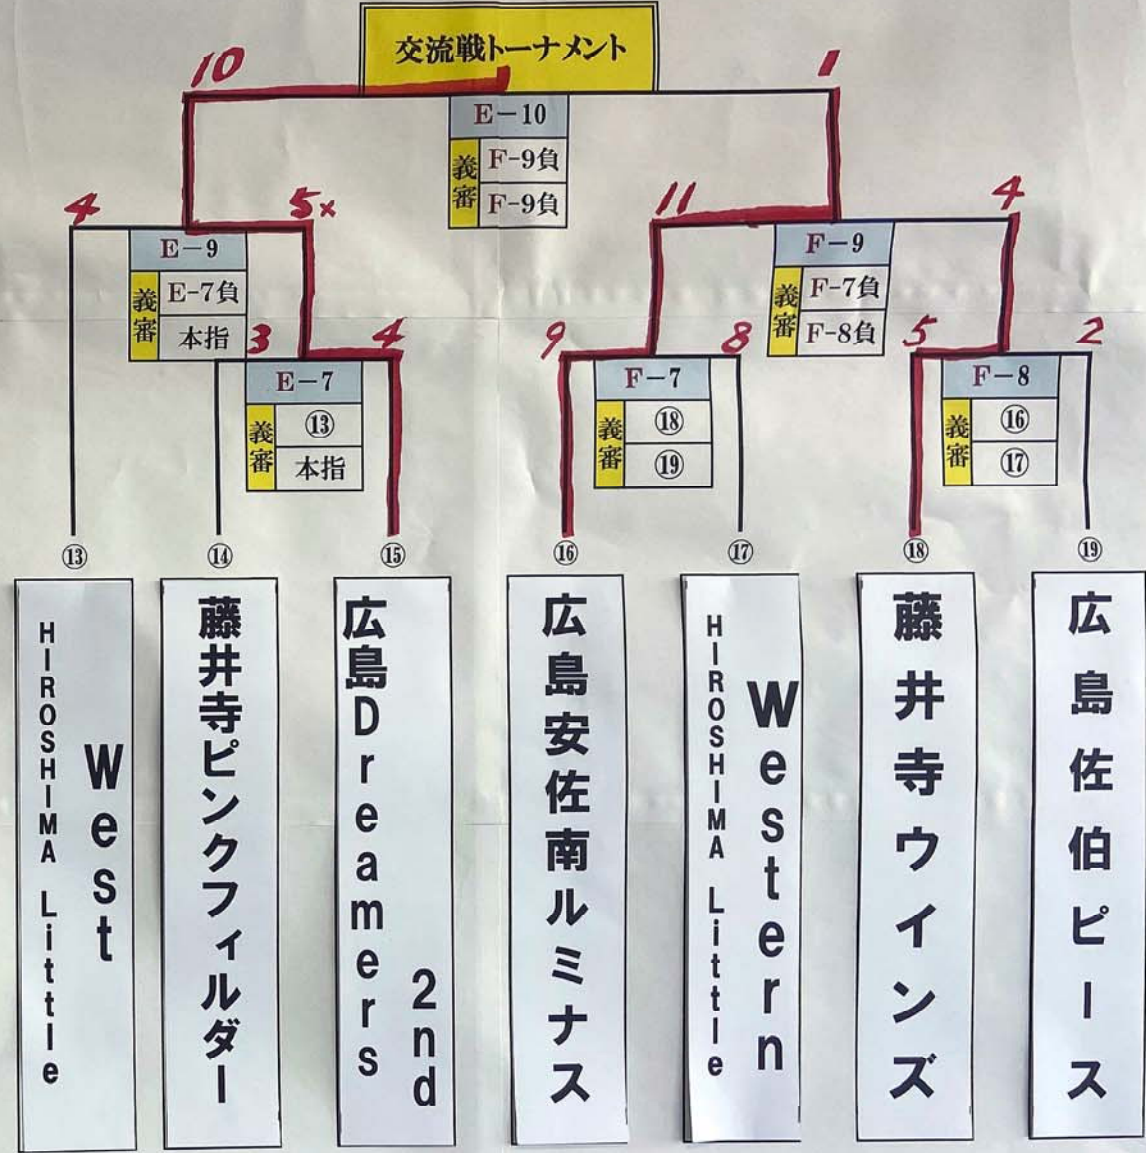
交流戦トーナメント

10
1
E－10
義審
F－9負
F－9負

4
5×
E－9
義審
E－7負
本指
3
4
E－7
義審
⑬
本指

11
4
F－9
義審
F－7負
F－8負

9
8
F－7
義審
⑱
⑲

5
2
F－8
義審
⑯
⑰

⑬
⑭
⑮
⑯
⑰
⑱
⑲

HIROSHIMA Little West
藤井寺ピンクフィルダー
広島Dreamers 2nd
広島安佐南ルミナス
HIROSHIMA Little Western
藤井寺ウインズ
広島佐伯ピース